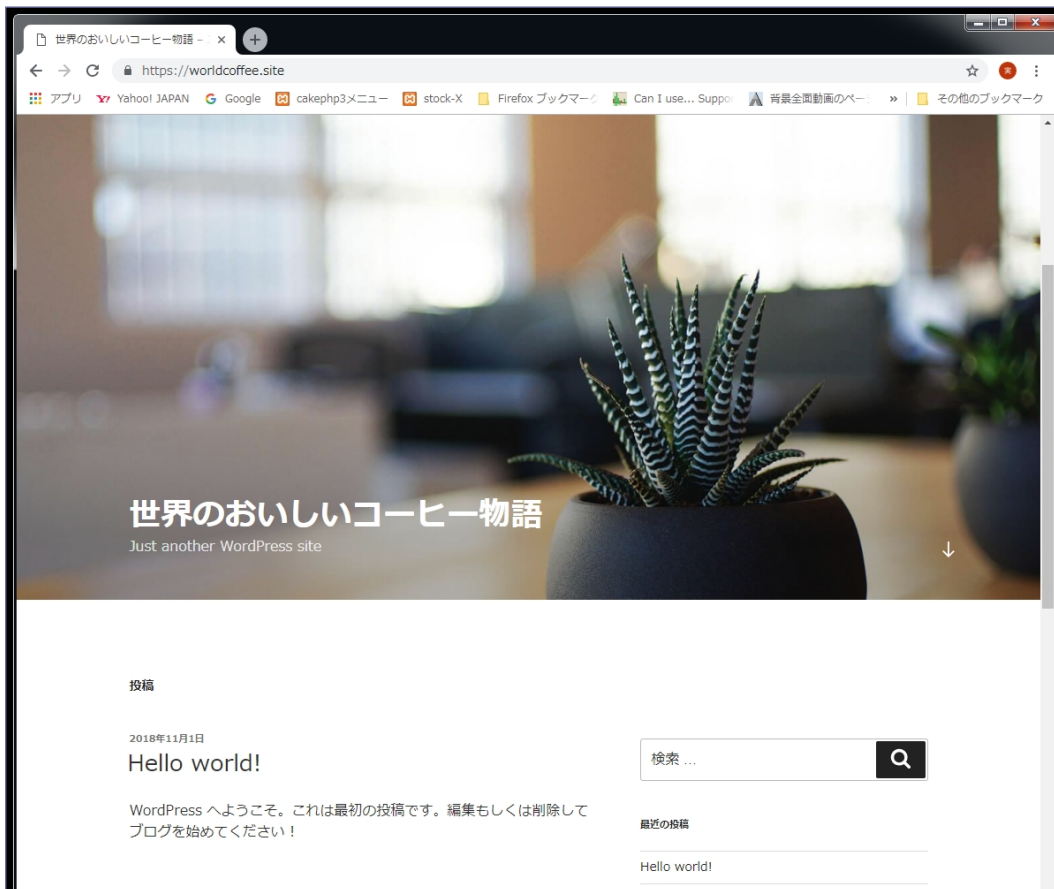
世界のおいしいコーヒー物語 - ×
https://worldcoffee.site
アプリ Yahoo! JAPAN Google cakephp3メニュー stock-X Firefox ブックマーク Can I use... Suppo 背景全面動画のペー » その他のブックマーク

世界のおいしいコーヒー物語
Just another WordPress site

投稿

2018年11月1日
Hello world!

WordPress へようこそ。これは最初の投稿です。編集もしくは削除してブログを始めてください！

検索 …

最近の投稿

Hello world!